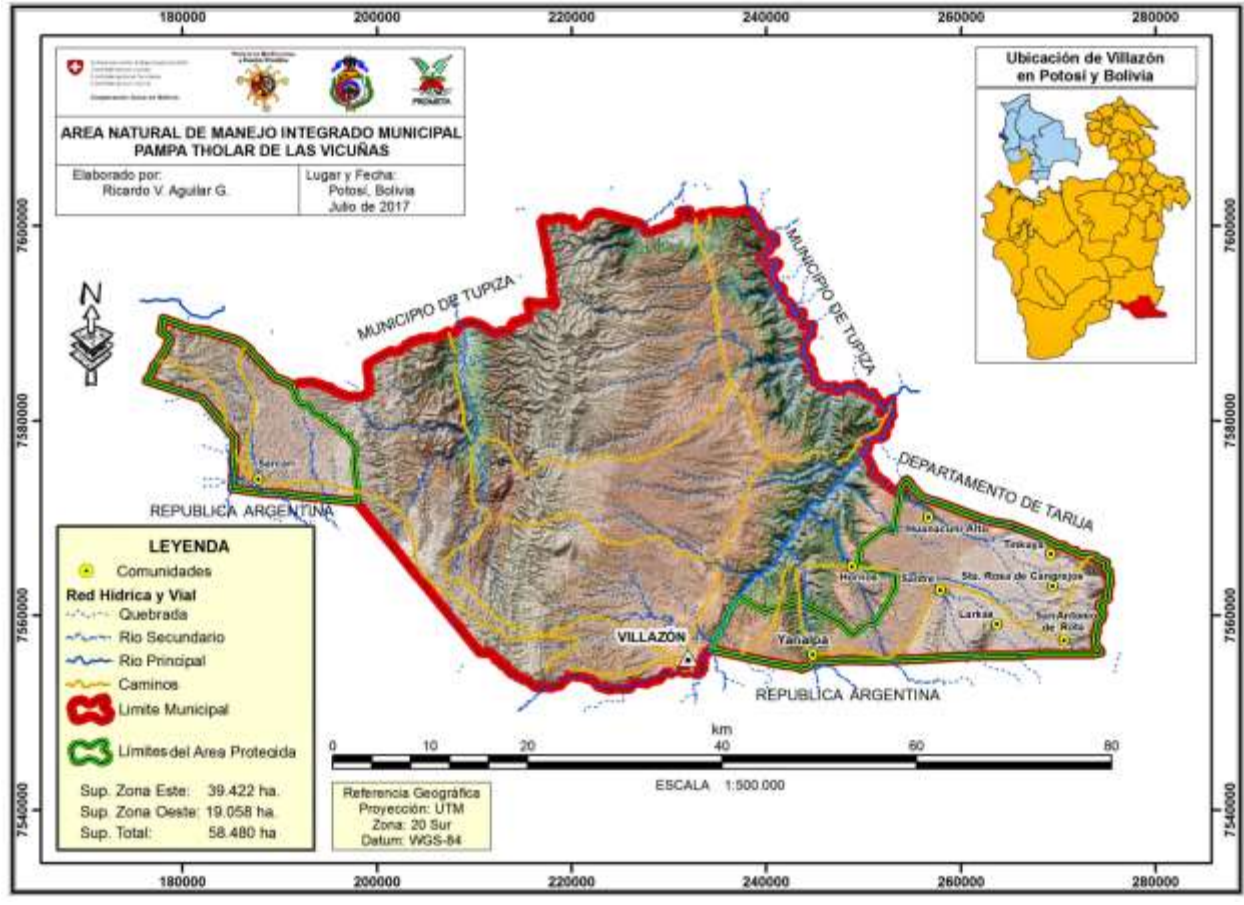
180000 200000 220000 240000 260000 280000

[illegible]

AREA NATURAL DE MANEJO INTEGRADO MUNICIPAL
PAMPA THOLAR DE LAS VICUÑAS

Elaborado por:
Ricardo V. Aguilar G.

Lugar y Fecha:
Potosí, Bolivia
Julio de 2017

Ubicación de Villazón
en Potosí y Bolivia

7600000

N

MUNICIPIO DE TUPIZA

MUNICIPIO DE TUPIZA

7580000

Sarcari

REPUBLICA ARGENTINA

DEPARTAMENTO DE TARIJA

Huanacuni Alto

Toskaya

Hornos

Sauce

Sta. Rosa de Cangrejos

Larksa

San Antonio de Rifa

Yanalpa

VILLAZÓN

REPUBLICA ARGENTINA

LEYENDA
Comunidades
Red Hídrica y Vial
Quebrada
Rio Secundario
Rio Principal
Caminos
Limite Municipal
Limites del Area Protegida

Sup. Zona Este: 39.422 ha.
Sup. Zona Oeste: 19.058 ha.
Sup. Total: 58.480 ha

7560000

km
0 10 20 40 60 80

ESCALA 1:500.000

Referencia Geográfica
Proyección: UTM
Zona: 20 Sur
Datum: WGS-84

7540000

180000 200000 220000 240000 260000 280000